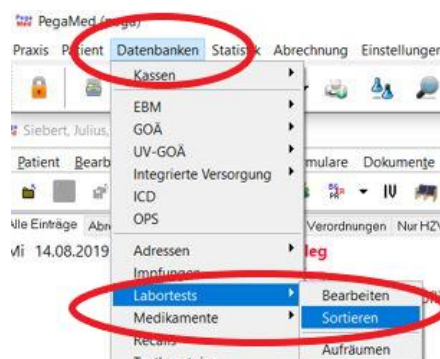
PegaMed (pega)

Praxis Patient Datenbanken Statistik Abrechnung Einstellungen

Kassen

EBM
GOÄ
UV-GOÄ
Integrierte Versorgung
ICD
OPS

Adressen
Impfungen
Labortests
Medikamente
Recalls
Textbausteine

Bearbeiten
Sortieren
Aufräumen

Siebert, Julius,

Patient Bearb
mulare Dokumente

alle Einträge Abr
Verordnungen Nur HZV

Mi 14.08.2019
leg